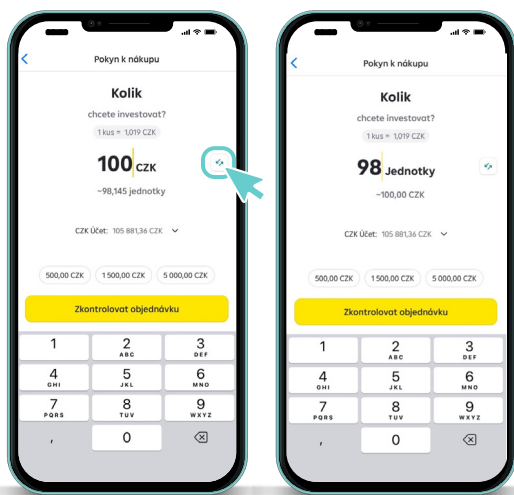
Pokyn k nákupu

Kolik

chcete investovat?

1 kus = 1,019 CZK

100 CZK

~98,145 jednotky

CZK Účet: 105 881,36 CZK

500,00 CZK 1 500,00 CZK 5 000,00 CZK

Zkontrolovat objednávku

1
2 ABC
3 DEF
4 GHI
5 JKL
6 MNO
7 PQRS
8 TUV
9 WXYZ
,
0

Pokyn k nákupu

Kolik

chcete investovat?

1 kus = 1,019 CZK

98 Jednotky

~100,00 CZK

CZK Účet: 105 881,36 CZK

500,00 CZK 1 500,00 CZK 5 000,00 CZK

Zkontrolovat objednávku

1
2 ABC
3 DEF
4 GHI
5 JKL
6 MNO
7 PQRS
8 TUV
9 WXYZ
,
0